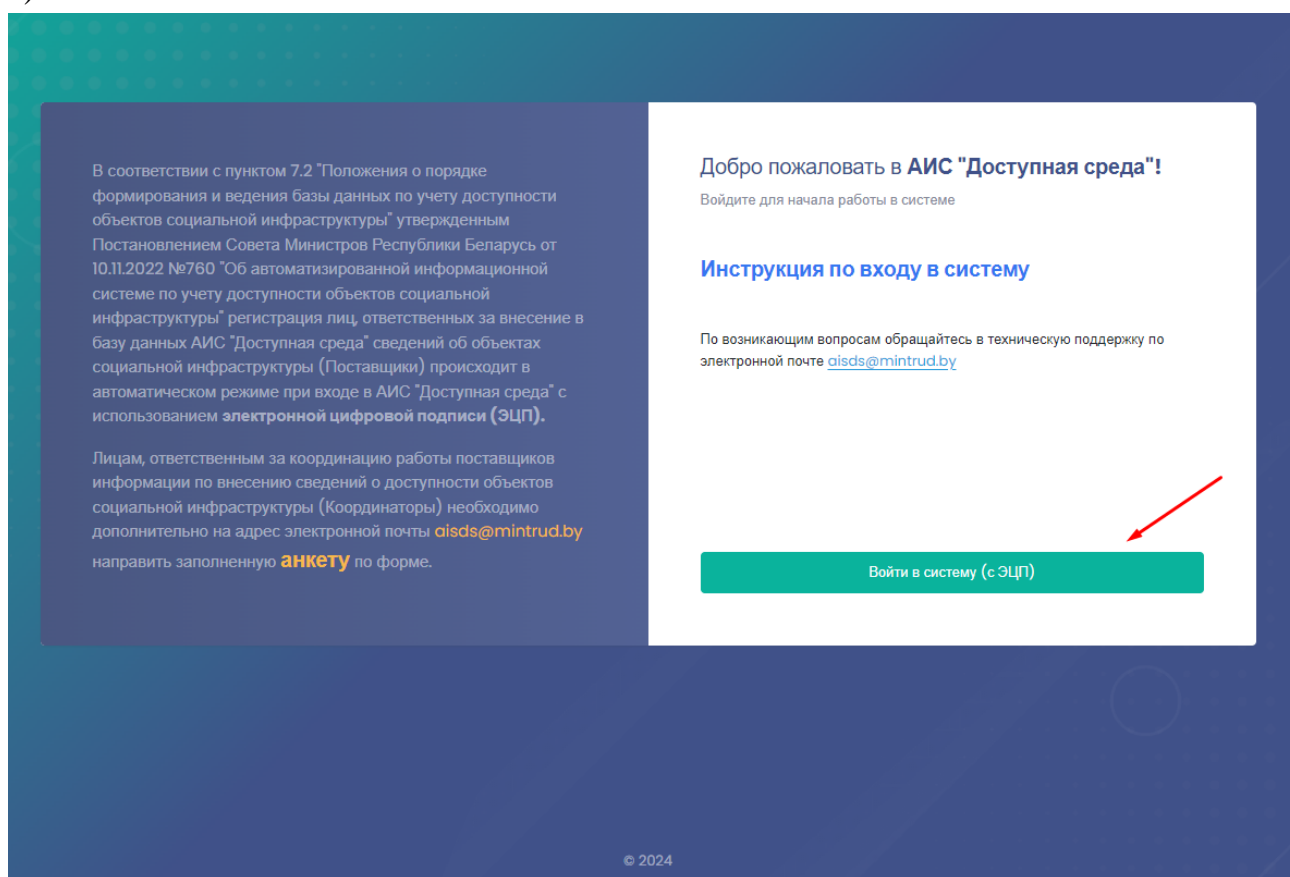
В соответствии с пунктом 7.2 "Положения о порядке формирования и ведения базы данных по учету доступности объектов социальной инфраструктуры" утвержденным Постановлением Совета Министров Республики Беларусь от 10.11.2022 №760 "Об автоматизированной информационной системе по учету доступности объектов социальной инфраструктуры" регистрация лиц, ответственных за внесение в базу данных АИС "Доступная среда" сведений об объектах социальной инфраструктуры (Поставщики) происходит в автоматическом режиме при входе в АИС "Доступная среда" с использованием электронной цифровой подписи (ЭЦП).

Лицам, ответственным за координацию работы поставщиков информации по внесению сведений о доступности объектов социальной инфраструктуры (Координаторы) необходимо дополнительно на адрес электронной почты aisds@mintrud.by направить заполненную анкету по форме.

Добро пожаловать в АИС "Доступная среда"!

Войдите для начала работы в системе

Инструкция по входу в систему

По возникающим вопросам обращайтесь в техническую поддержку по электронной почте aisds@mintrud.by

Войти в систему (с ЭЦП)

© 2024